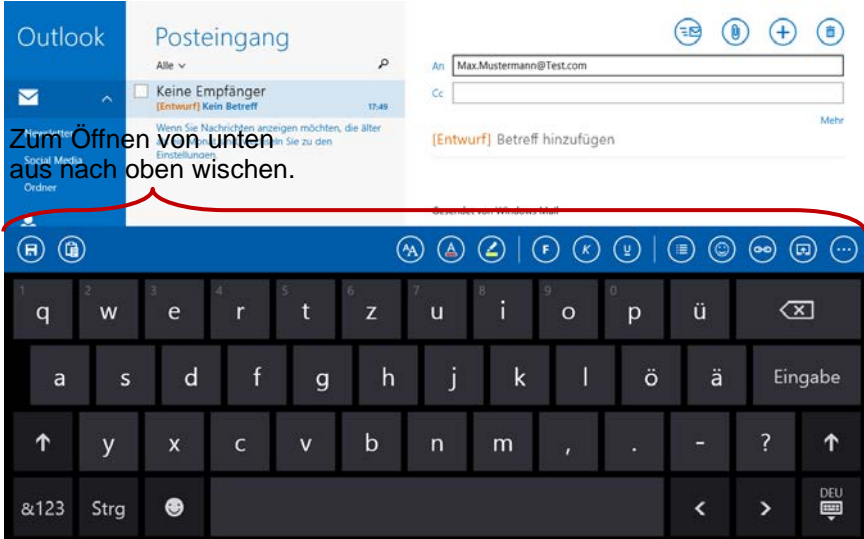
Outlook

Posteingang

Alle

Keine Empfänger
[Entwurf] Kein Betreff 17:49

Wenn Sie Nachrichten anzeigen möchten, die älter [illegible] Sie zu den Einstellungen.

Newsletter

Social Media

Ordner

Zum Öffnen von unten aus nach oben wischen.

An Max.Mustermann@Test.com

Cc

Mehr

[Entwurf] Betreff hinzufügen

Gesendet von Windows-Mail

F K U

1 q 2 w 3 e 4 r 5 t 6 z 7 u 8 i 9 o 0 p ü

a s d f g h j k l ö ä Eingabe

y x c v b n m , . - ?

&123 Strg < > DEU